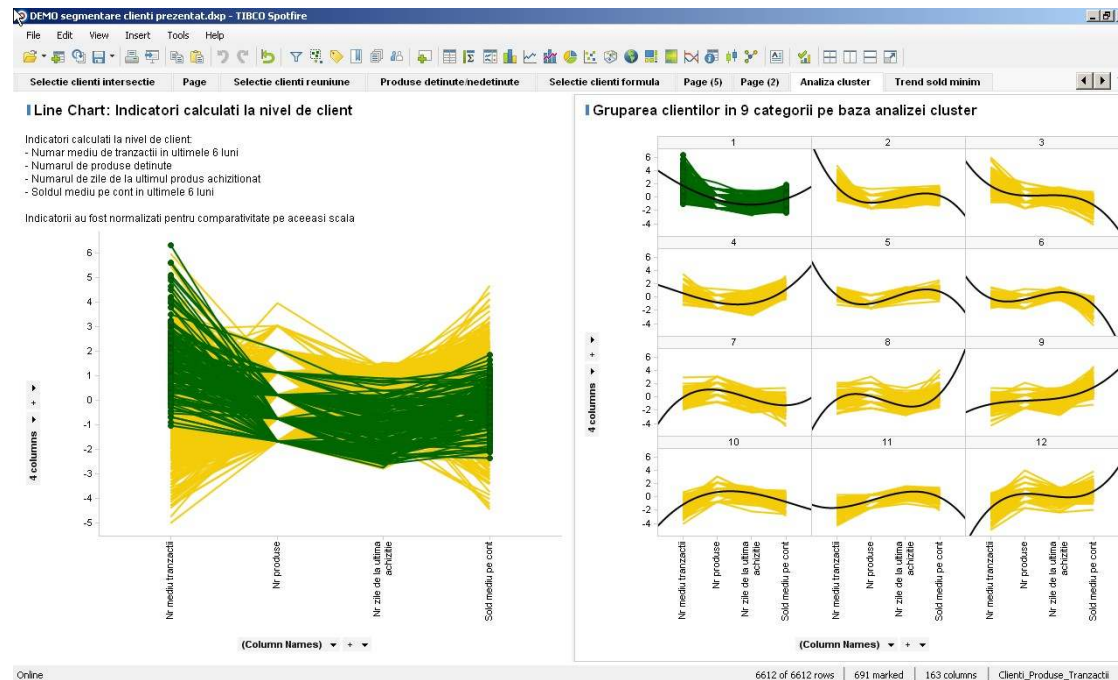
DEMO segmentare clienti prezentat.dxp - TIBCO Spotfire

File Edit View Insert Tools Help

Selectie clienti intersectie | Page | Selectie clienti reuniune | Produse detinute/nedetinute | Selectie clienti formula | Page (5) | Page (2) | Analiza cluster | Trend sold minim

Line Chart: Indicatori calculati la nivel de client

Indicatori calculati la nivel de client:
- Numar mediu de tranzactii in ultimele 6 luni
- Numarul de produse detinute
- Numarul de zile de la ultimul produs achizitionat
- Soldul mediu pe cont in ultimele 6 luni

Indicatorii au fost normalizati pentru comparativitate pe aceeasi scala

6
5
4
3
2
1
0
-1
-2
-3
-4
-5

4 columns

Nr mediu tranzactii
Nr produse
Nr zile de la ultima achizitie
Sold mediu pe cont

(Column Names)

Gruparea clientilor in 9 categorii pe baza analizei cluster

1 2 3
4 5 6
7 8 9
10 11 12

6
4
2
0
-2
-4

4 columns

Nr mediu tranzactii
Nr produse
Nr zile de la ultima achizitie
Sold mediu pe cont

Nr mediu tranzactii
Nr produse
Nr zile de la ultima achizitie
Sold mediu pe cont

Nr mediu tranzactii
Nr produse
Nr zile de la ultima achizitie
Sold mediu pe cont

(Column Names)

Online
6612 of 6612 rows | 691 marked | 163 columns | Clienti_Produse_Tranzactii